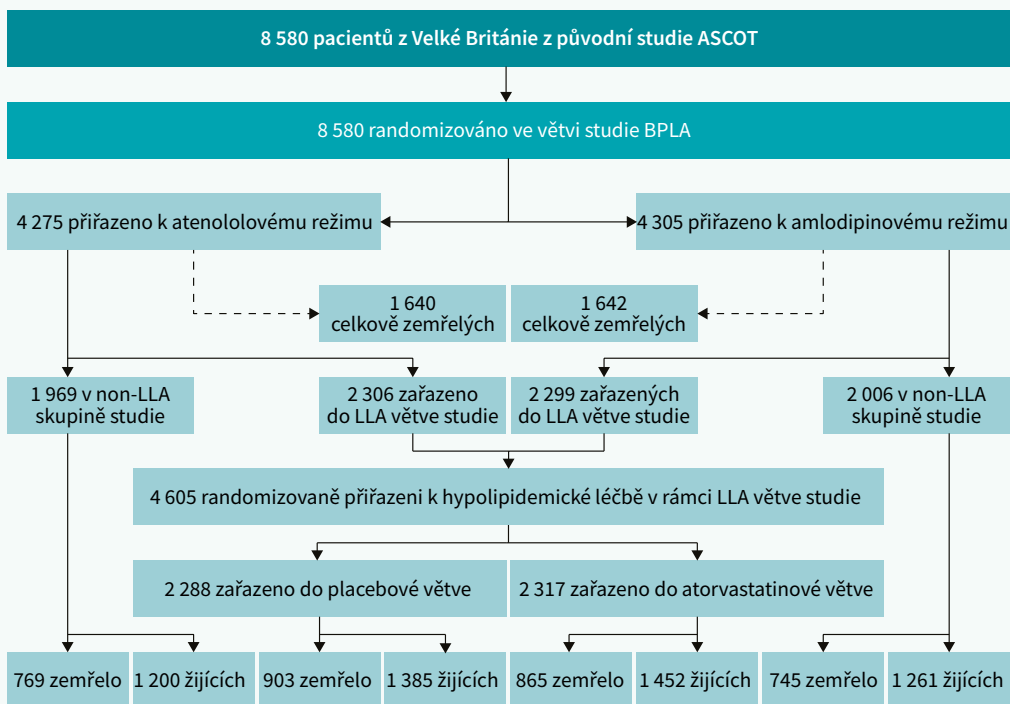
8 580 pacientů z Velké Británie z původní studie ASCOT

8 580 randomizováno ve větvi studie BPLA

4 275 přiřazeno k atenololovému režimu

4 305 přiřazeno k amlodipinovému režimu

1 640 celkově zemřelých

1 642 celkově zemřelých

1 969 v non-LLA skupině studie

2 306 zařazeno do LLA větve studie

2 299 zařazených do LLA větve studie

2 006 v non-LLA skupině studie

4 605 randomizovaně přiřazeni k hypolipidemické léčbě v rámci LLA větve studie

2 288 zařazeno do placebové větve

2 317 zařazeno do atorvastatinové větve

769 zemřelo

1 200 žijících

903 zemřelo

1 385 žijících

865 zemřelo

1 452 žijících

745 zemřelo

1 261 žijících